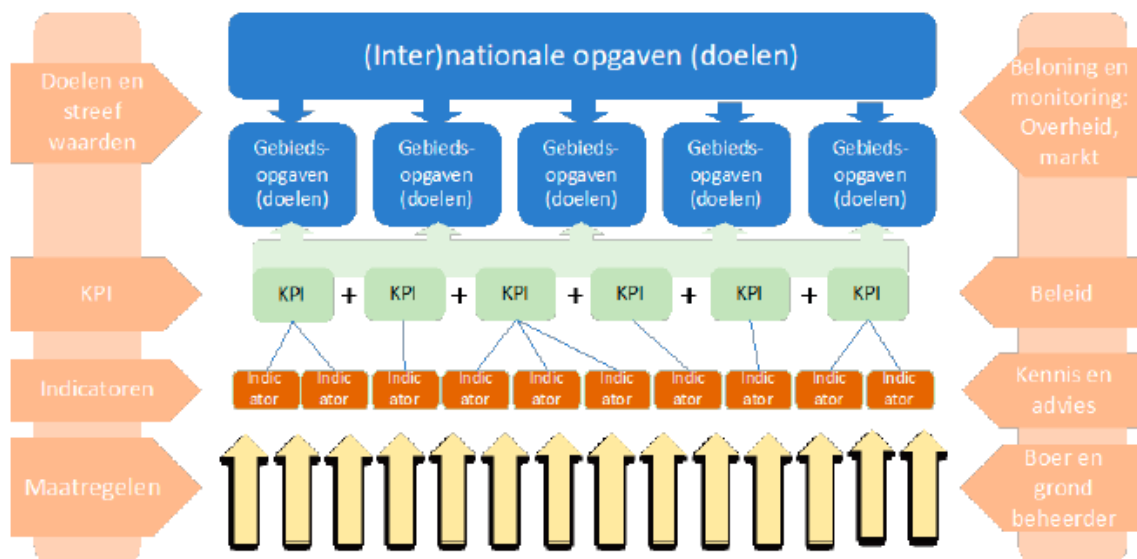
Doelen en streef waarden

KPI

Indicatoren

Maatregelen

(Inter)nationale opgaven (doelen)

Gebieds-opgaven (doelen)

Gebieds-opgaven (doelen)

Gebieds-opgaven (doelen)

Gebieds-opgaven (doelen)

Gebieds-opgaven (doelen)

KPI + KPI + KPI + KPI + KPI + KPI

Indic ator

Indic ator

Indic ator

Indic ator

Indic ator

Indic ator

Indic ator

Indic ator

Indic ator

Indic ator

Beloning en monitoring: Overheid, markt

Beleid

Kennis en advies

Boer en grond beheerder